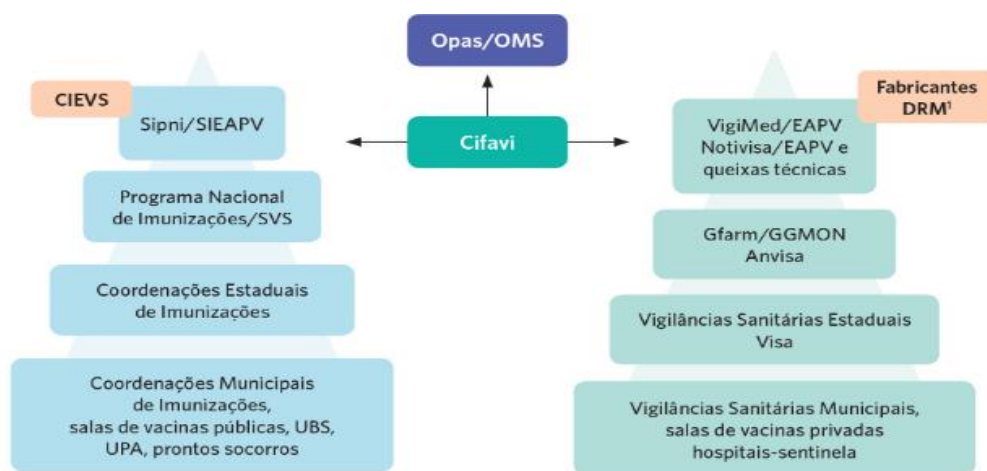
Opas/OMS

CIEVS

Sipni/SIEAPV

Cifavi

Fabricantes DRM¹

VigiMed/EAPV Notivisa/EAPV e queixas técnicas

Programa Nacional de Imunizações/SVS

Gfarm/GGMON Anvisa

Coordenações Estaduais de Imunizações

Vigilâncias Sanitárias Estaduais Visa

Coordenações Municipais de Imunizações, salas de vacinas públicas, UBS, UPA, prontos socorros

Vigilâncias Sanitárias Municipais, salas de vacinas privadas hospitais-sentinela